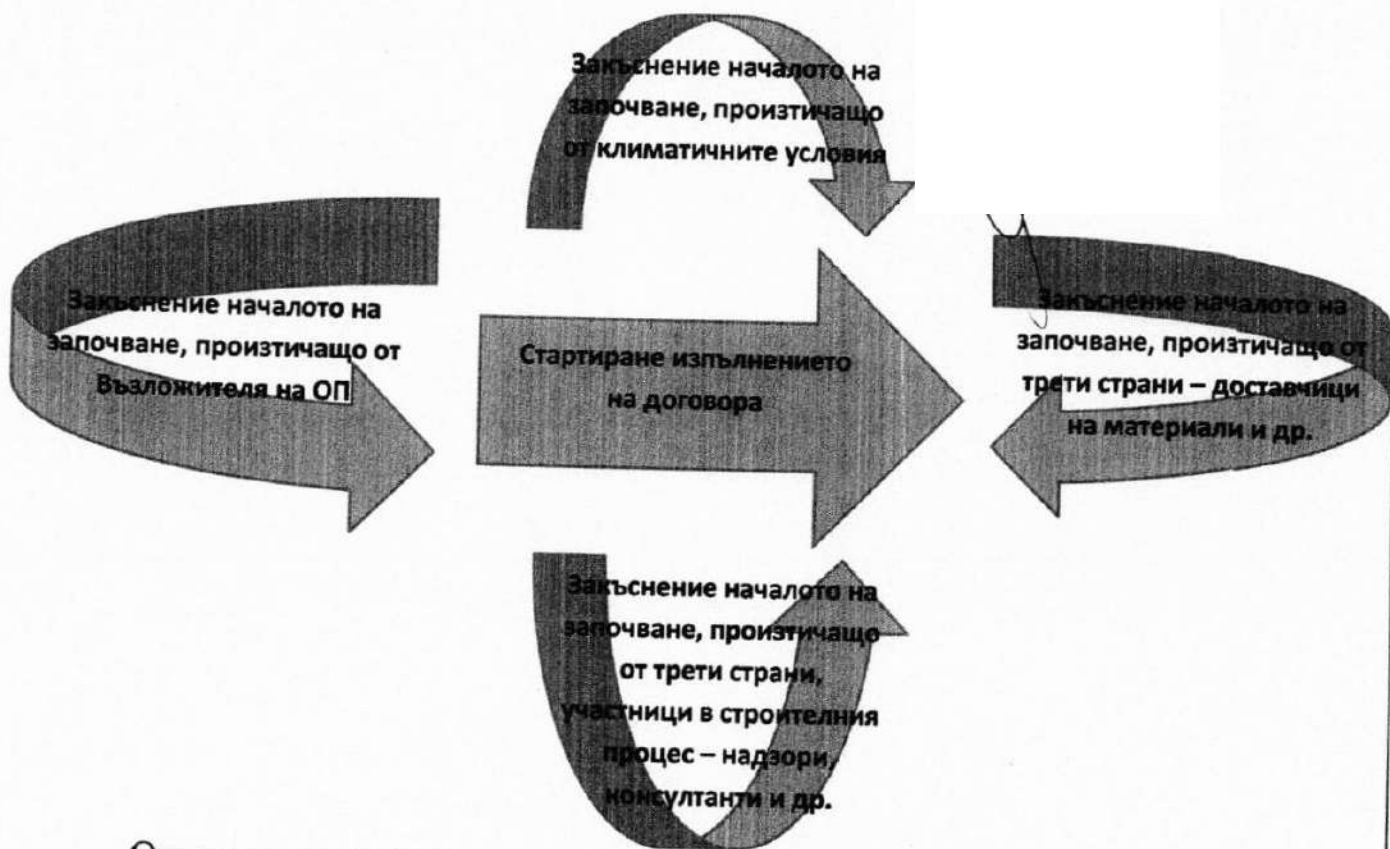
Закъснение началото на започване, произтичащо от климатичните условия

Закъснение началото на започване, произтичащо от Възложителя на ОП

Стартиране изпълнението на договора

Закъснение началото на започване, произтичащо от трети страни – доставчици на материали и др.

Закъснение началото на започване, произтичащо от трети страни, участници в строителния процес – надзори, консултанти и др.